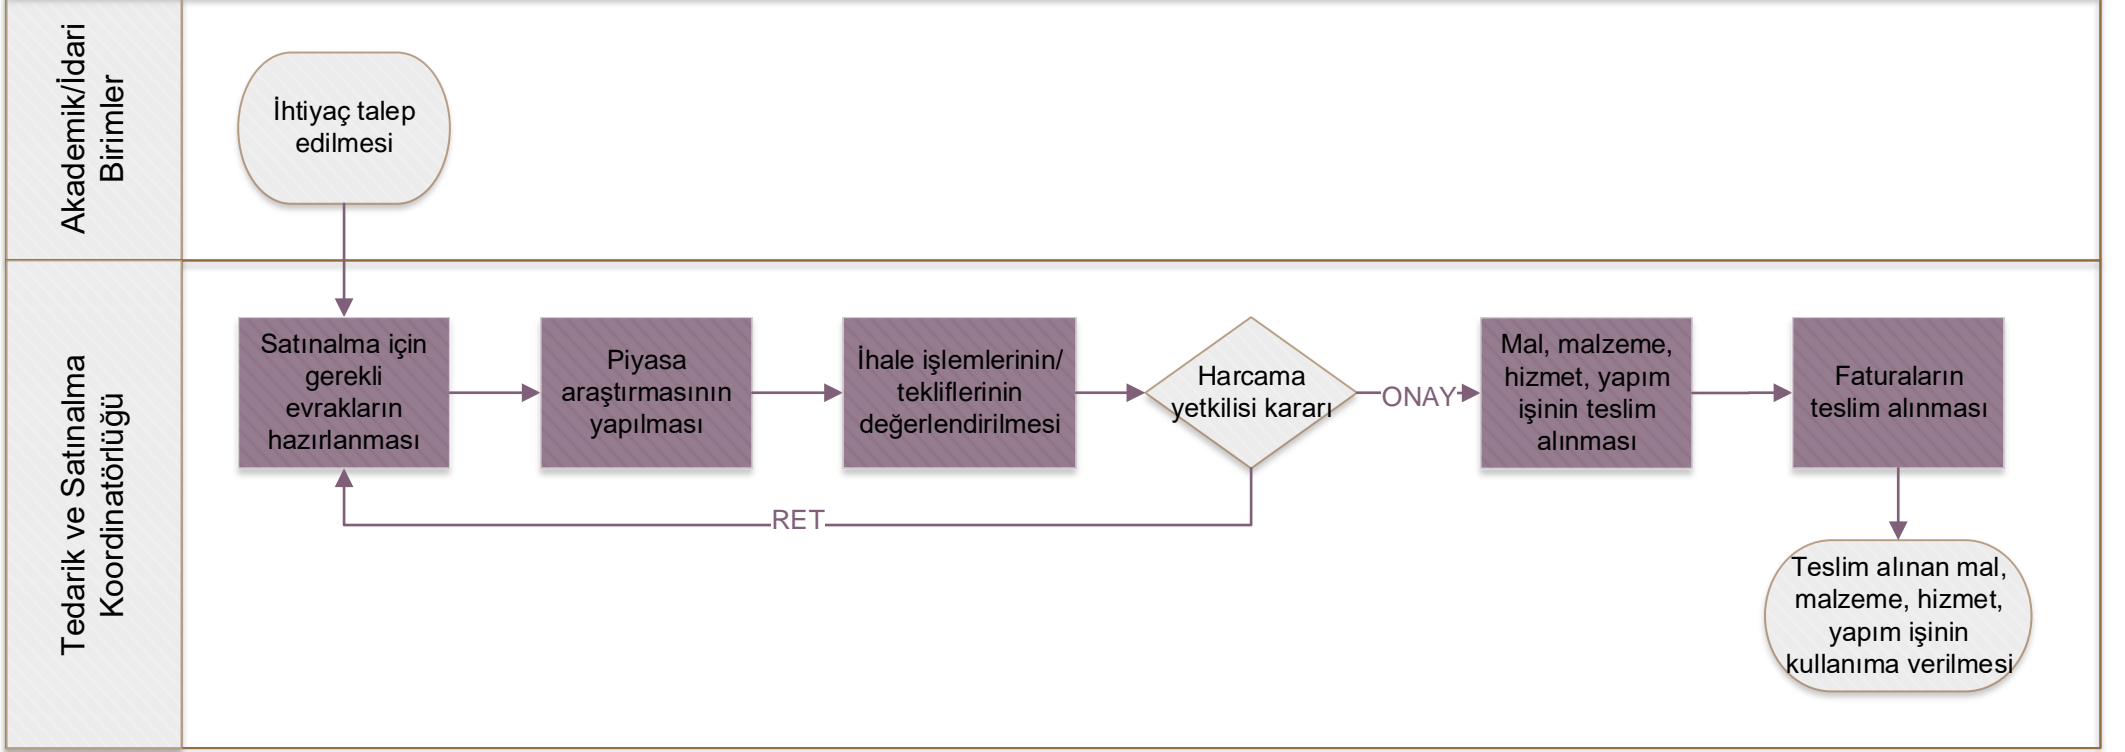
Akademik/İdari Birimler

İhtiyaç talep edilmesi

Tedarik ve Satınalma Koordinatörlüğü

Satınalma için gerekli evrakların hazırlanması

Piyasa araştırmasının yapılması

İhale işlemlerinin/ tekliflerinin değerlendirilmesi

Harcama yetkilisi kararı

ONAY

RET

Mal, malzeme, hizmet, yapım işinin teslim alınması

Faturaların teslim alınması

Teslim alınan mal, malzeme, hizmet, yapım işinin kullanıma verilmesi